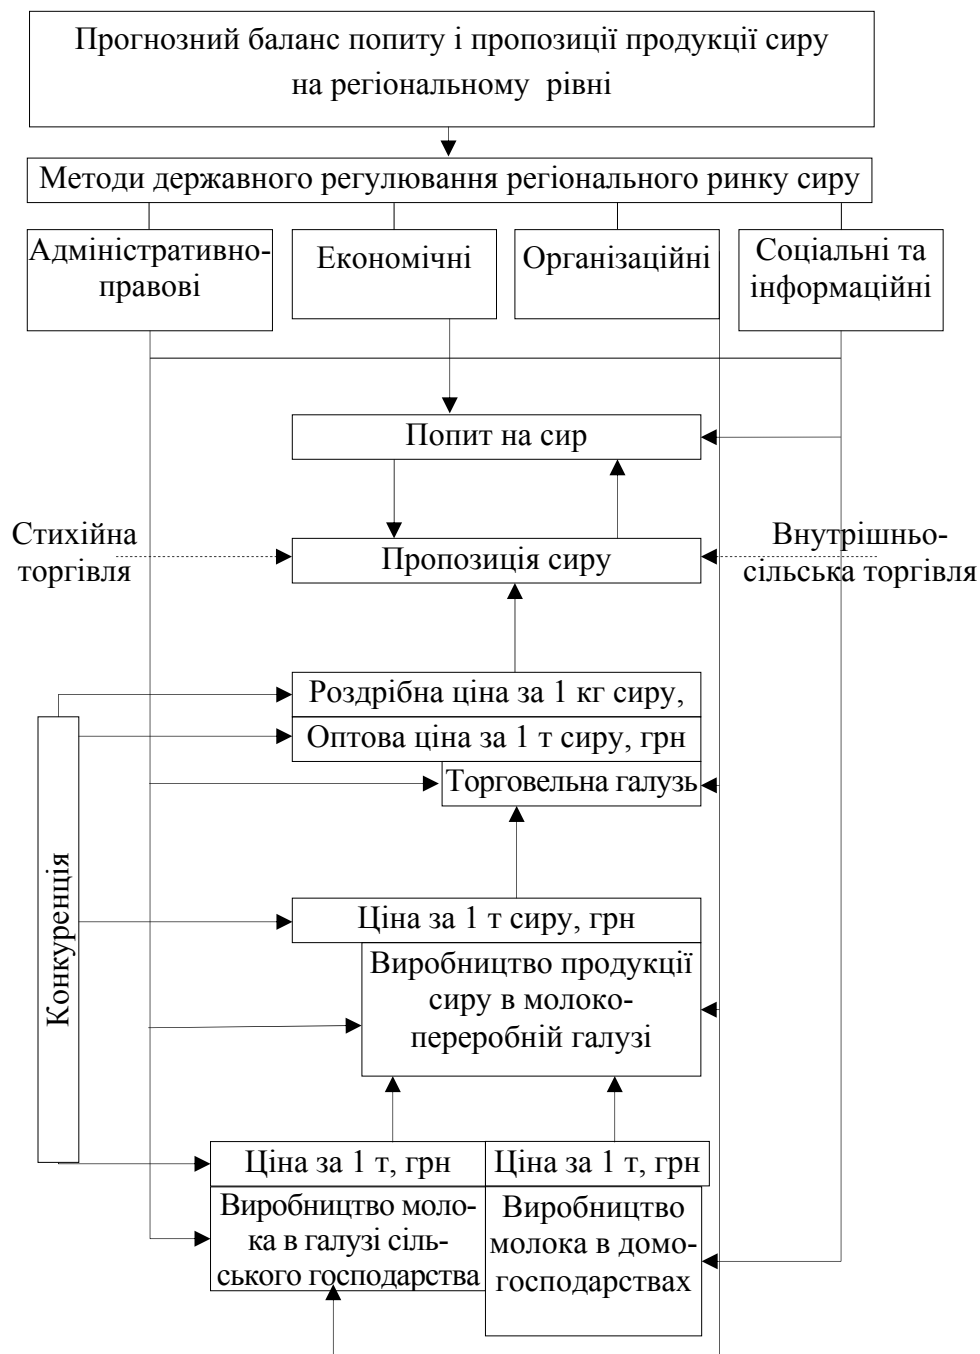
Прогнозний баланс попиту і пропозиції продукції сиру на регіональному рівні

Методи державного регулювання регіонального ринку сиру

Адміністративно-правові

Економічні

Організаційні

Соціальні та інформаційні

Попит на сир

Стихійна торгівля

Пропозиція сиру

Внутрішньо-сільська торгівля

Роздрібна ціна за 1 кг сиру,

Оптова ціна за 1 т сиру, грн

Торговельна галузь

Конкуренція

Ціна за 1 т сиру, грн

Виробництво продукції сиру в молокопереробній галузі

Ціна за 1 т, грн

Ціна за 1 т, грн

Виробництво молока в галузі сільського господарства

Виробництво молока в домогосподарствах